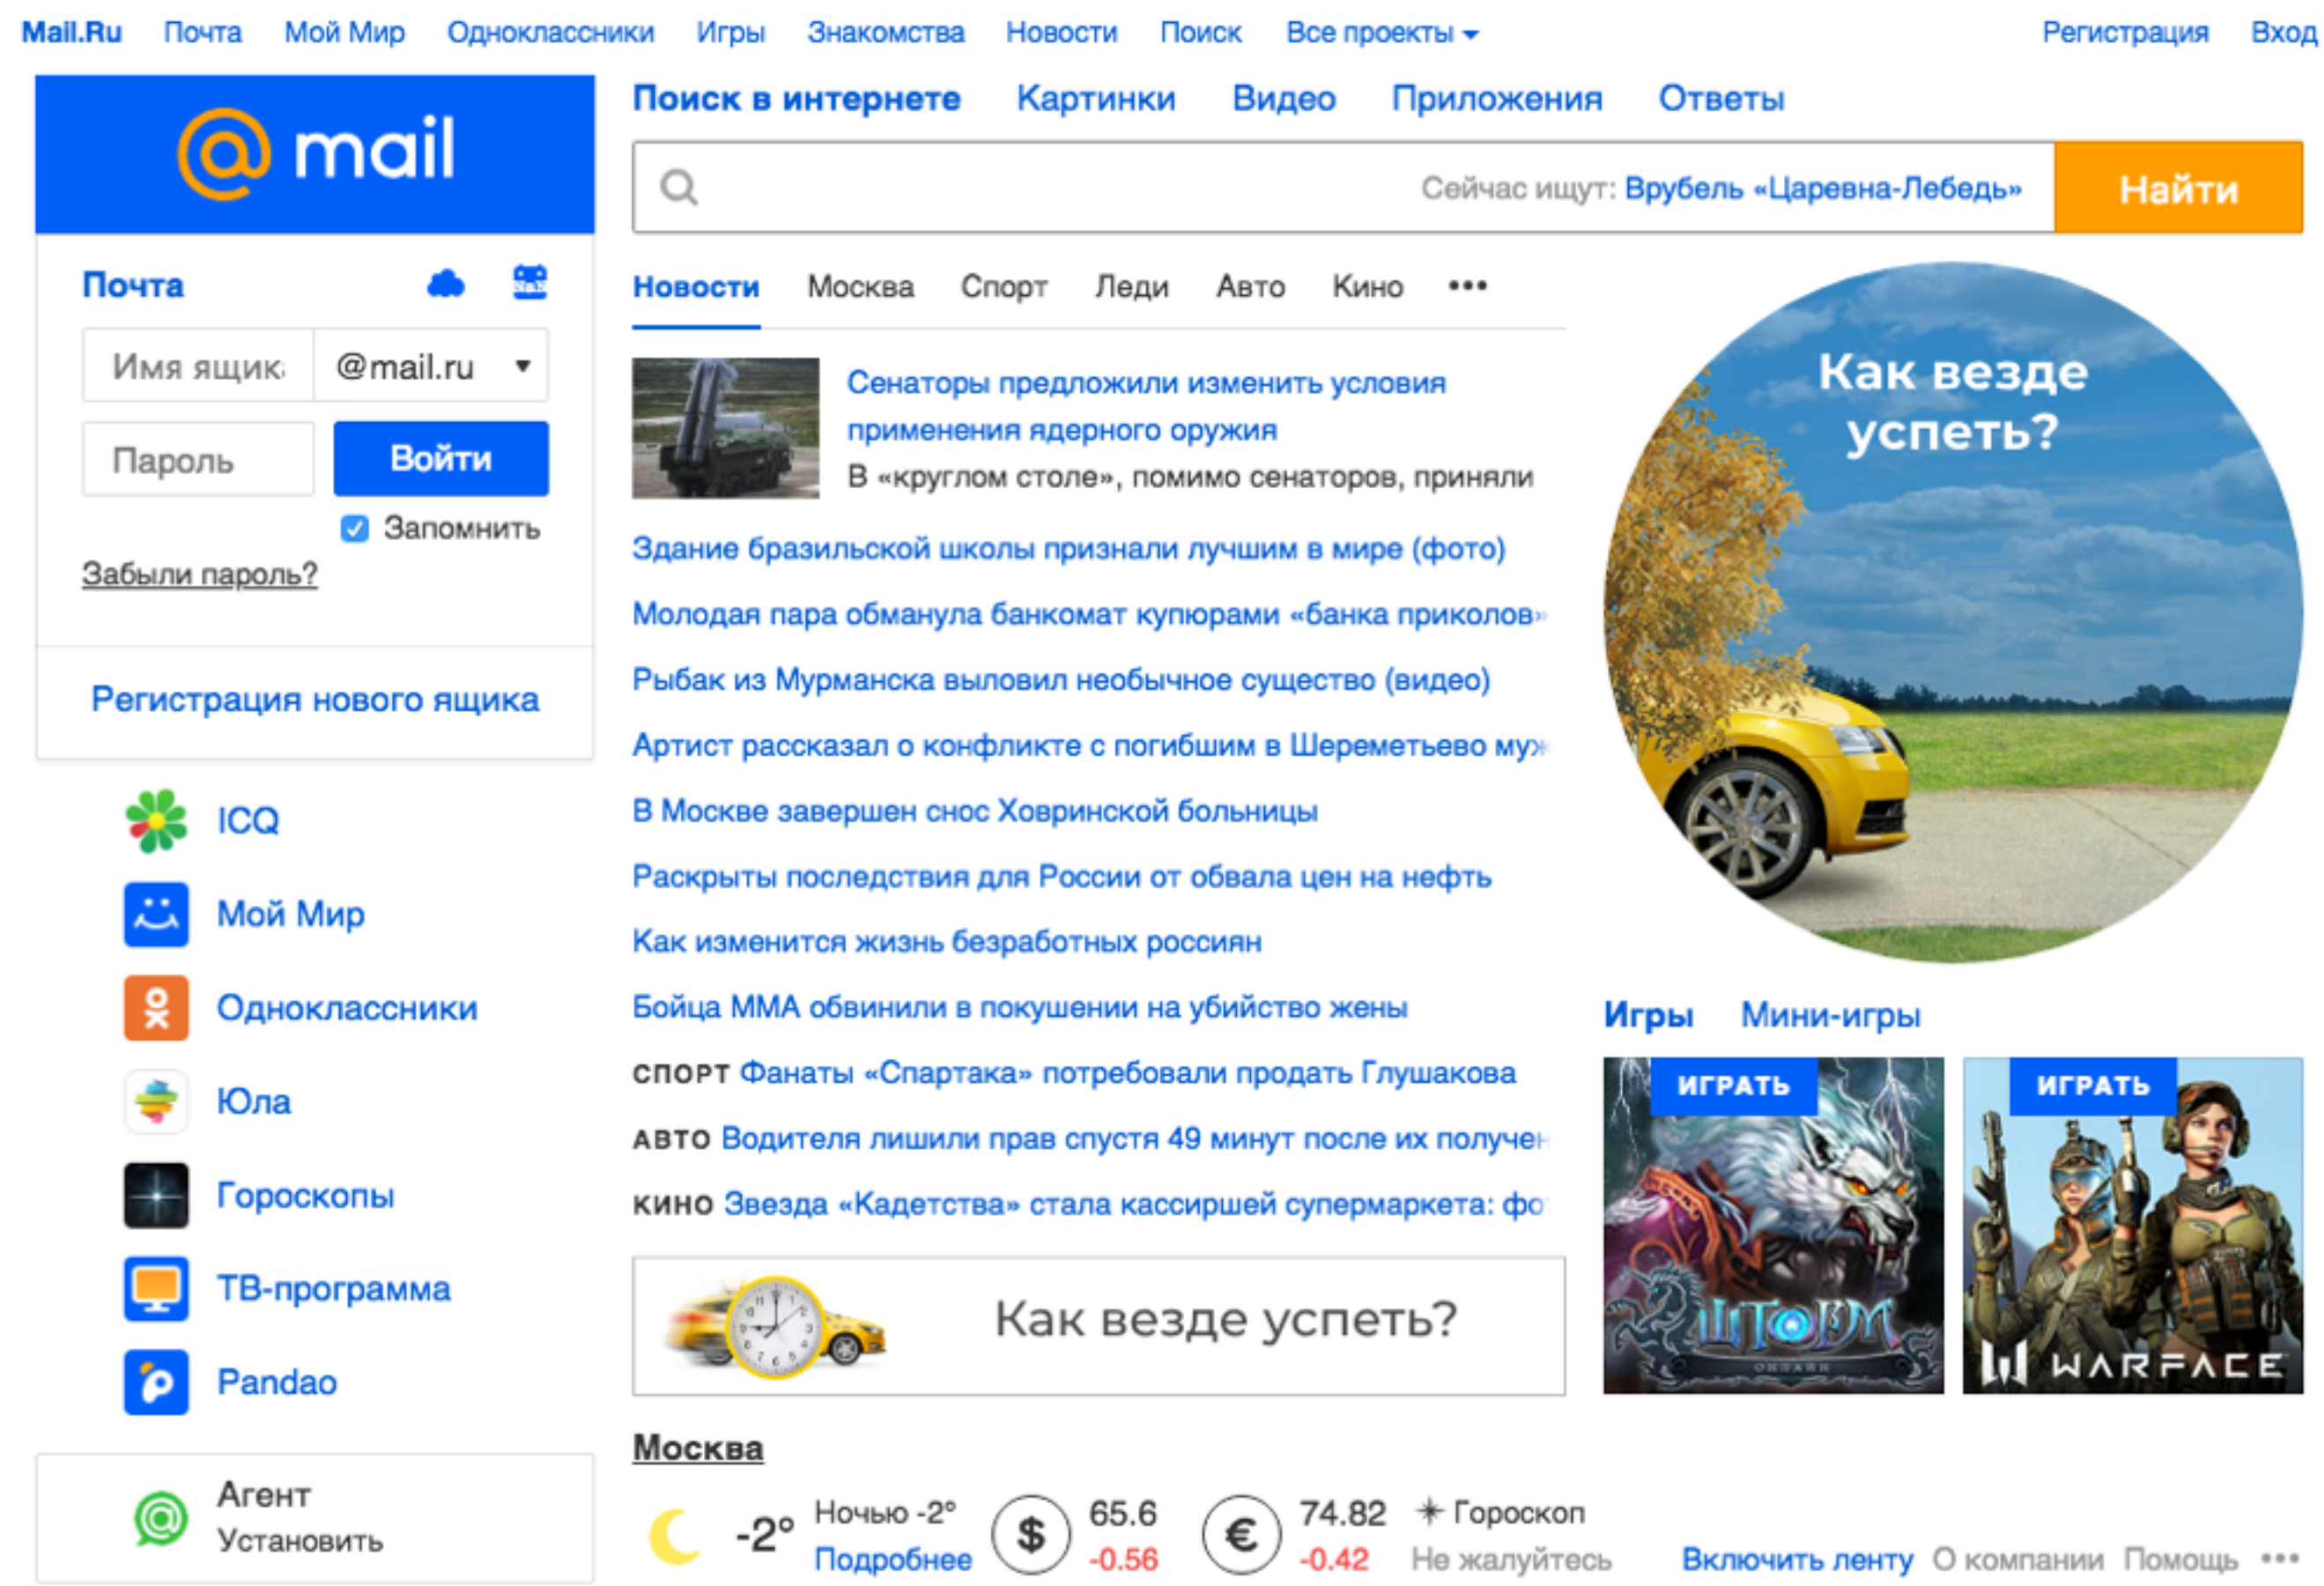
Mail.Ru Почта Мой Мир Одноклассники Игры Знакомства Новости Поиск Все проекты Регистрация Вход

@mail

Поиск в интернете Картинки Видео Приложения Ответы

Сейчас ищут: Врубель «Царевна-Лебедь» Найти

Почта

Имя ящик @mail.ru

Пароль Войти

Запомнить

Забыли пароль?

Регистрация нового ящика

Новости Москва Спорт Леди Авто Кино •••

Сенаторы предложили изменить условия применения ядерного оружия
В «круглом столе», помимо сенаторов, приняли

Здание бразильской школы признали лучшим в мире (фото)

Молодая пара обманула банкомат купюрами «банка приколов»

Рыбак из Мурманска выловил необычное существо (видео)

Артист рассказал о конфликте с погибшим в Шереметьево му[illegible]

В Москве завершен снос Ховринской больницы

Раскрыты последствия для России от обвала цен на нефть

Как изменится жизнь безработных россиян

Бойца ММА обвинили в покушении на убийство жены

СПОРТ Фанаты «Спартака» потребовали продать Глушакова

АВТО Водителя лишили прав спустя 49 минут после их получен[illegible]

КИНО Звезда «Кадетства» стала кассиршей супермаркета: фо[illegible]

Как везде успеть?

Как везде успеть?

ICQ
Мой Мир
Одноклассники
Юла
Гороскопы
ТВ-программа
Pandao

Игры Мини-игры

ИГРАТЬ
ШТОРМ
ОНЛАЙН

ИГРАТЬ
WARFACE

Агент
Установить

Москва

-2° Ночью -2° Подробнее

$ 65.6 -0.56

€ 74.82 -0.42

Гороскоп
Не жалуйтесь

Включить ленту О компании Помощь •••